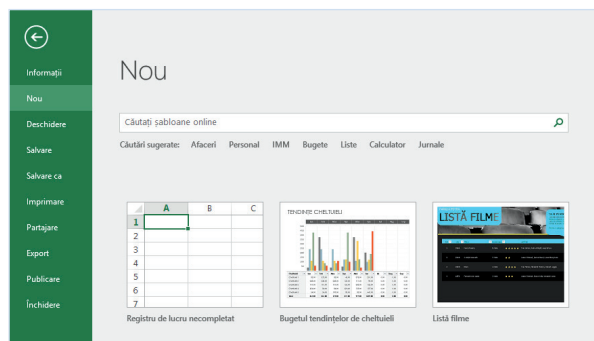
Informații
Nou
Deschidere
Salvare
Salvare ca
Imprimare
Partajare
Export
Publicare
Închidere

Nou

Căutați șabloane online

Căutări sugerate: Afaceri Personal IMM Bugete Liste Calculator Jurnale

| | A | B | C |
|---|---|---|---|
| 1 | | | |
| 2 | | | |
| 3 | | | |
| 4 | | | |
| 5 | | | |
| 6 | | | |
| 7 | | | |

TENDINȚE CHELTUIELI

LISTĂ FILME

Registru de lucru necompletat

Bugetul tendințelor de cheltuieli

Listă filme